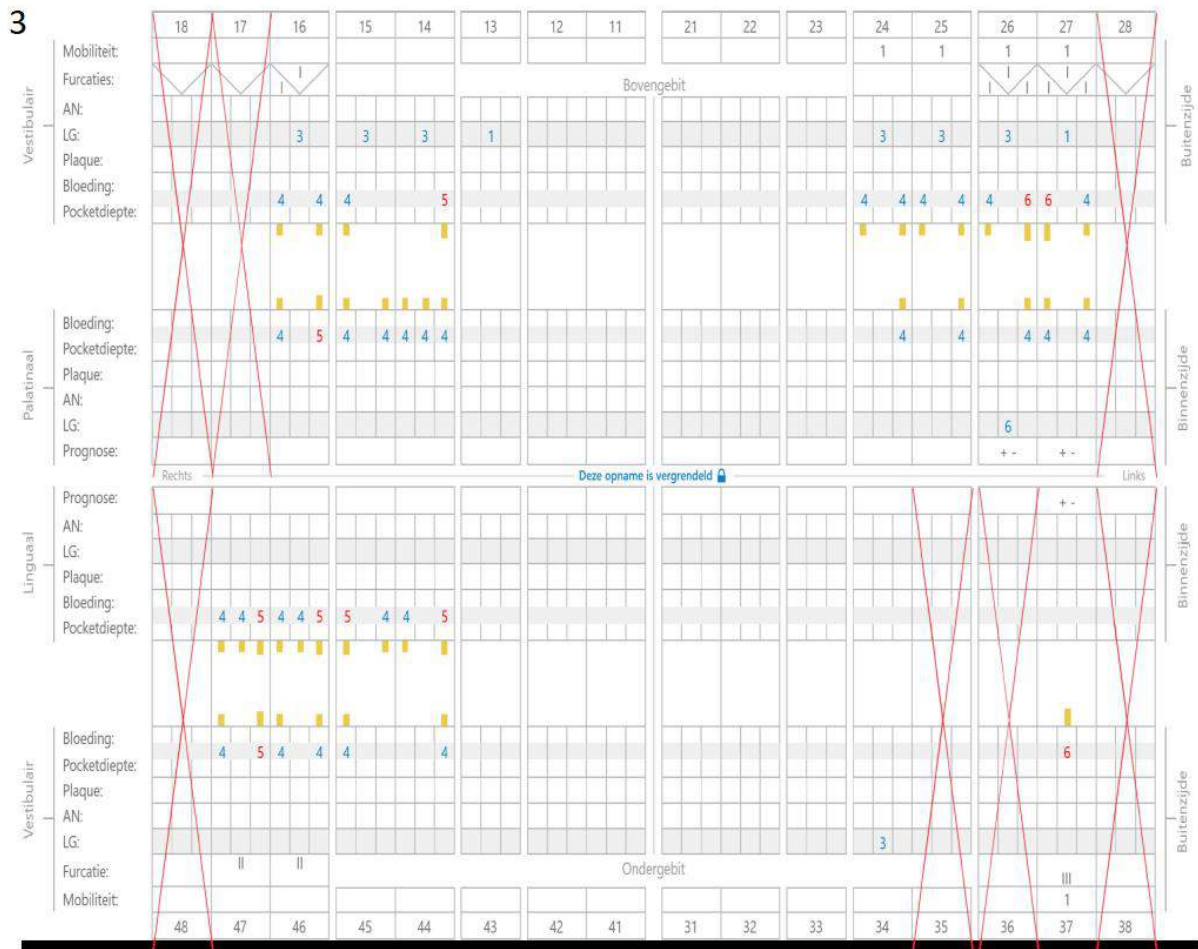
3

| | 18 | 17 | 16 | 15 | 14 | 13 | 12 | 11 | 21 | 22 | 23 | 24 | 25 | 26 | 27 | 28 |
|---|---|---|---|---|---|---|---|---|---|---|---|---|---|---|---|---|
| Mobiliteit: | | | | | | | | | | | | 1 | 1 | 1 | 1 | |
| Furcaties: | | | I | | | | | | | | | | | I I I | I I I | |
| AN: | | | | | | | | | | | | | | | | |
| LG: | | | 3 | 3 | 3 | 1 | | | | | | 3 | 3 | 3 | 1 | |
| Plaque: | | | | | | | | | | | | | | | | |
| Bloeding: | | | | | | | | | | | | | | | | |
| Pocketdiepte: | | | 4 4 | 4 | 5 | | | | | | | 4 4 | 4 4 | 4 6 | 6 4 | |
| Bloeding: | | | | | | | | | | | | | | | | |
| Pocketdiepte: | | | 4 5 | 4 4 | 4 4 4 | | | | | | | 4 | 4 | 4 | 4 4 | |
| Plaque: | | | | | | | | | | | | | | | | |
| AN: | | | | | | | | | | | | | | | | |
| LG: | | | | | | | | | | | | | | 6 | | |
| Prognose: | | | | | | | | | | | | | | + - | + - | |

Vestibulair
Palatinaal
Buitenzijde
Binnenzijde
Bovengebit

Rechts
Deze opname is vergrendeld
Links

| | 48 | 47 | 46 | 45 | 44 | 43 | 42 | 41 | 31 | 32 | 33 | 34 | 35 | 36 | 37 | 38 |
|---|---|---|---|---|---|---|---|---|---|---|---|---|---|---|---|---|
| Prognose: | | | | | | | | | | | | | | | + - | |
| AN: | | | | | | | | | | | | | | | | |
| LG: | | | | | | | | | | | | | | | | |
| Plaque: | | | | | | | | | | | | | | | | |
| Bloeding: | | | | | | | | | | | | | | | | |
| Pocketdiepte: | | 4 4 5 | 4 4 5 | 5 4 | 4 5 | | | | | | | | | | | |
| Bloeding: | | | | | | | | | | | | | | | | |
| Pocketdiepte: | | 4 5 | 4 4 | 4 | 4 | | | | | | | | | | 6 | |
| Plaque: | | | | | | | | | | | | | | | | |
| AN: | | | | | | | | | | | | | | | | |
| LG: | | | | | | | | | | | | 3 | | | | |
| Furcatie: | | II | II | | | | | | | | | | | | III | |
| Mobiliteit: | | | | | | | | | | | | | | | 1 | |

Linguaal
Vestibulair
Binnenzijde
Buitenzijde
Ondergebit